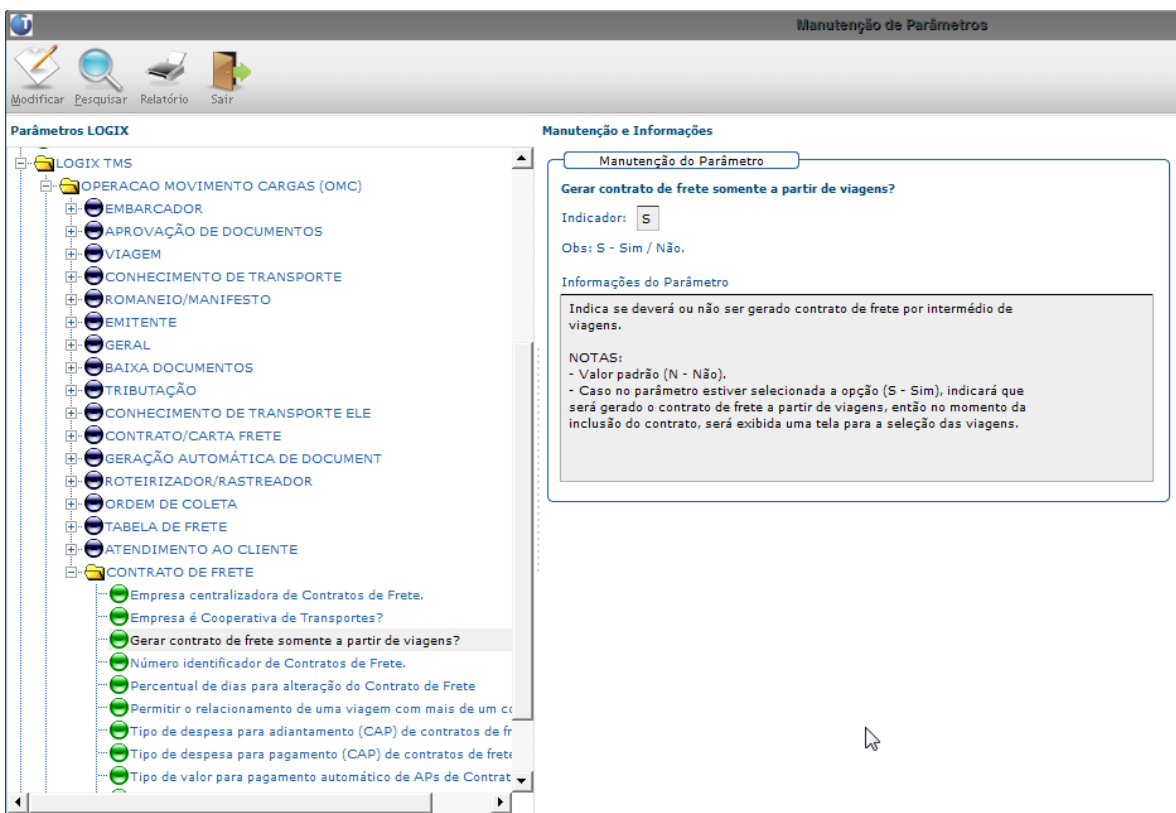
Manutenção de Parâmetros

Modificar Pesquisar Relatório Sair

Parâmetros LOGIX

LOGIX TMS
OPERACAO MOVIMENTO CARGAS (OMC)
EMBARCADOR
APROVAÇÃO DE DOCUMENTOS
VIAGEM
CONHECIMENTO DE TRANSPORTE
ROMANEIO/MANIFESTO
EMITENTE
GERAL
BAIXA DOCUMENTOS
TRIBUTAÇÃO
CONHECIMENTO DE TRANSPORTE ELE
CONTRATO/CARTA FRETE
GERAÇÃO AUTOMÁTICA DE DOCUMENT
ROTEIRIZADOR/RASTREADOR
ORDEM DE COLETA
TABELA DE FRETE
ATENDIMENTO AO CLIENTE
CONTRATO DE FRETE
Empresa centralizadora de Contratos de Frete.
Empresa é Cooperativa de Transportes?
Gerar contrato de frete somente a partir de viagens?
Número identificador de Contratos de Frete.
Percentual de dias para alteração do Contrato de Frete
Permitir o relacionamento de uma viagem com mais de um co
Tipo de despesa para adiantamento (CAP) de contratos de fr
Tipo de despesa para pagamento (CAP) de contratos de frete
Tipo de valor para pagamento automático de APs de Contrat

Manutenção e Informações

Manutenção do Parâmetro

Gerar contrato de frete somente a partir de viagens?

Indicador: S

Obs: S - Sim / Não.

Informações do Parâmetro

Indica se deverá ou não ser gerado contrato de frete por intermédio de viagens.

NOTAS:
- Valor padrão (N - Não).
- Caso no parâmetro estiver selecionada a opção (S - Sim), indicará que será gerado o contrato de frete a partir de viagens, então no momento da inclusão do contrato, será exibida uma tela para a seleção das viagens.